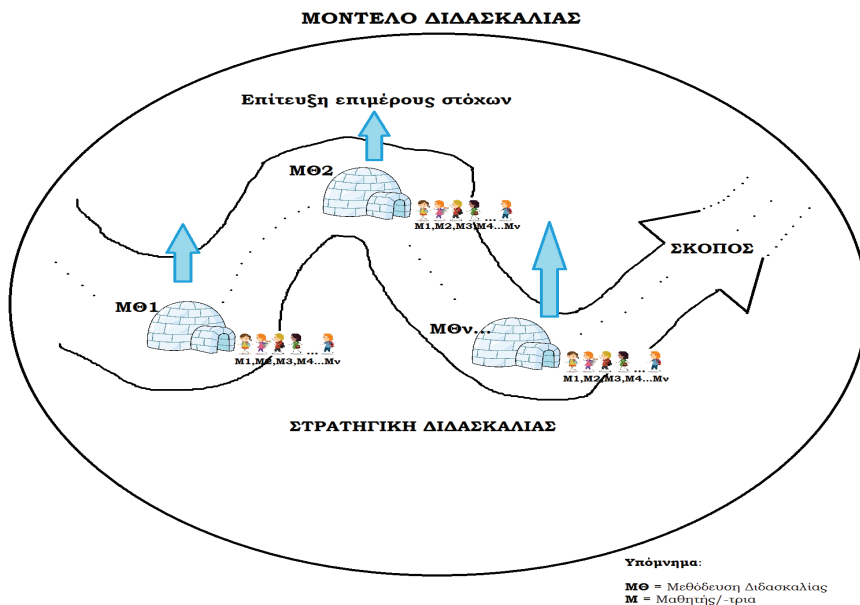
ΜΟΝΤΕΛΟ ΔΙΔΑΣΚΑΛΙΑΣ

Επίτευξη επιμέρους στόχων

ΜΘ2

M1,M2,M3,M4...Mν

ΣΚΟΠΟΣ

ΜΘ1

M1,M2,M3,M4...Mν

ΜΘν...

M1,M2,M3,M4...Mν

ΣΤΡΑΤΗΓΙΚΗ ΔΙΔΑΣΚΑΛΙΑΣ

Υπόμνημα:

ΜΘ = Μεθόδευση Διδασκαλίας
Μ = Μαθητής/-τρια